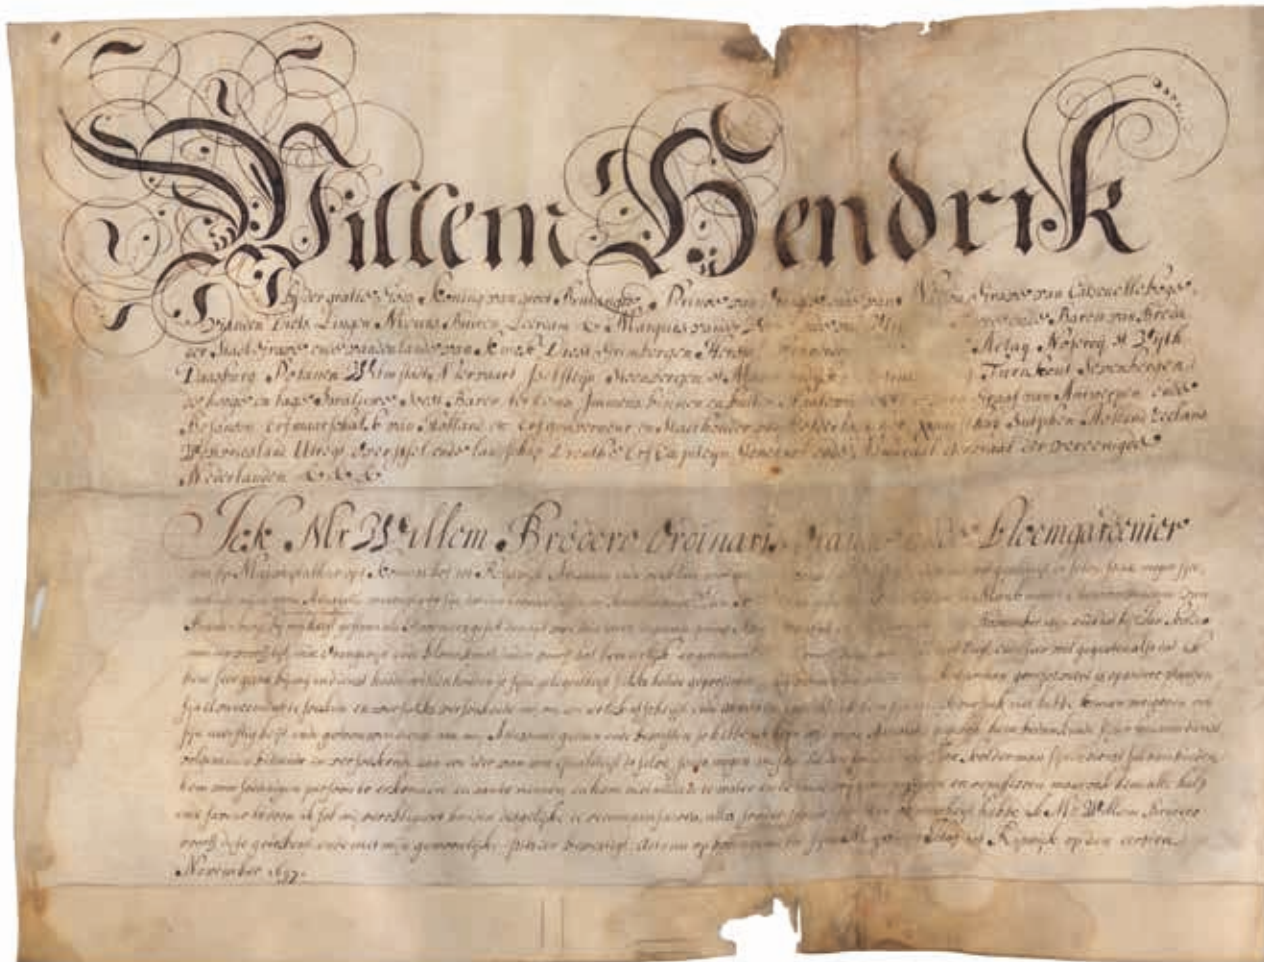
Willem Hendrik

Bij der gratie Godts Koning van groot Brittannien, Prince van Orange, ende van Nassau, Grave van Catzenelnbogen, Vianden Diets Lingen Meurs Buren Leerdam &c. Marquis van der Veere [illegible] Baron van Breda der Stadt Grave ende Lande van Cuyk, Heer van Diest Grimbergen Herstal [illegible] Arlay Nozeroy St. Vith Daesburg Polanen Willemstadt Niervaart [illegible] Steenbergen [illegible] Turnhout Sevenbergen der hooge en laage Swaluwe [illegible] Baron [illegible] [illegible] Graaf van Antwerpen ende Besanson Erfmaerschalk van Holland en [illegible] Stadthouder van Holland Zeeland Utrecht Gelder Zutphen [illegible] Overijssel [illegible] ende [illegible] Capiteyn Generael ende Admiraal Generael der Vereenigde Nederlanden &c. &c.

Ick Mr Willem Broeere Ordinaris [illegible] Bloemgaerdenier

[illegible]

November 1697.